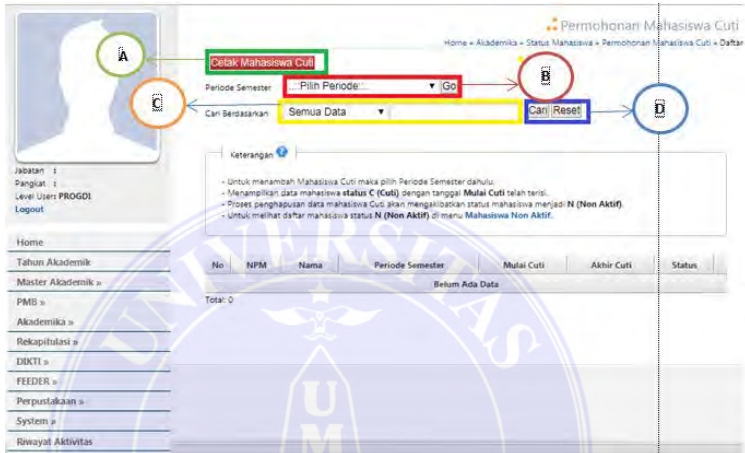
Permohonan Mahasiswa Cuti

Home » Akademika » Status Mahasiswa » Permohonan Mahasiswa Cuti » Daftar

A

Cetak Mahasiswa Cuti

B

Periode Semester ::Pilih Periode:: Go

C

D

Cari Berdasarkan Semua Data Cari Reset

Jabatan :
Pangkat :
Level User: PROGDI
Logout

Keterangan

- Untuk menambah Mahasiswa Cuti maka pilih Periode Semester dahulu.
- Menampilkan data mahasiswa status C (Cuti) dengan tanggal Mulai Cuti telah terisi.
- Proses penghapusan data mahasiswa Cuti akan mengakibatkan status mahasiswa menjadi N (Non Aktif).
- Untuk melihat daftar mahasiswa status N (Non Aktif) di menu Mahasiswa Non Aktif.

| No | NPM | Nama | Periode Semester | Mulai Cuti | Akhir Cuti | Status |
|---|---|---|---|---|---|---|
| Belum Ada Data | | | | | | |

Total: 0

Home
Tahun Akademik
Master Akademik »
PMB »
Akademika »
Rekapitulasi »
DIKTI »
FEEDER »
Perpustakaan »
System »
Riwayat Aktivitas

UNIVERSITAS
UM